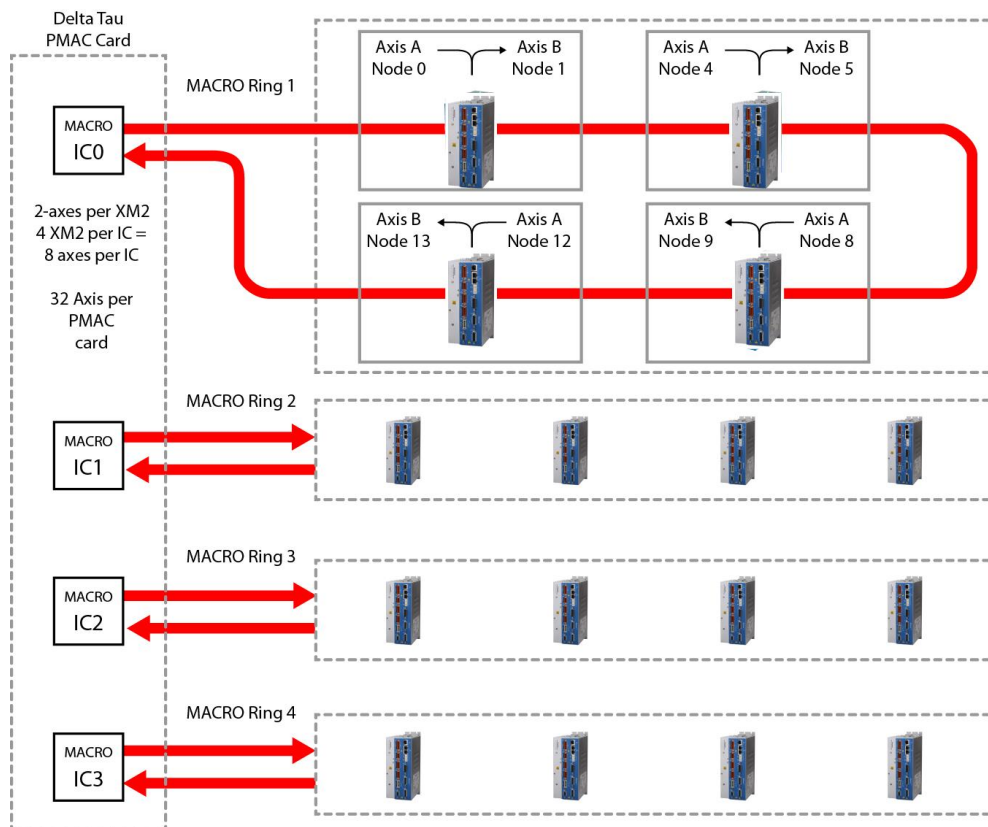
Delta Tau
PMAC Card

MACRO Ring 1

Axis A
Node 0

Axis B
Node 1

Axis A
Node 4

Axis B
Node 5

MACRO
IC0

Axis B
Node 13

Axis A
Node 12

Axis B
Node 9

Axis A
Node 8

2-axes per XM2
4 XM2 per IC =
8 axes per IC

32 Axis per
PMAC
card

MACRO Ring 2

MACRO
IC1

MACRO Ring 3

MACRO
IC2

MACRO Ring 4

MACRO
IC3